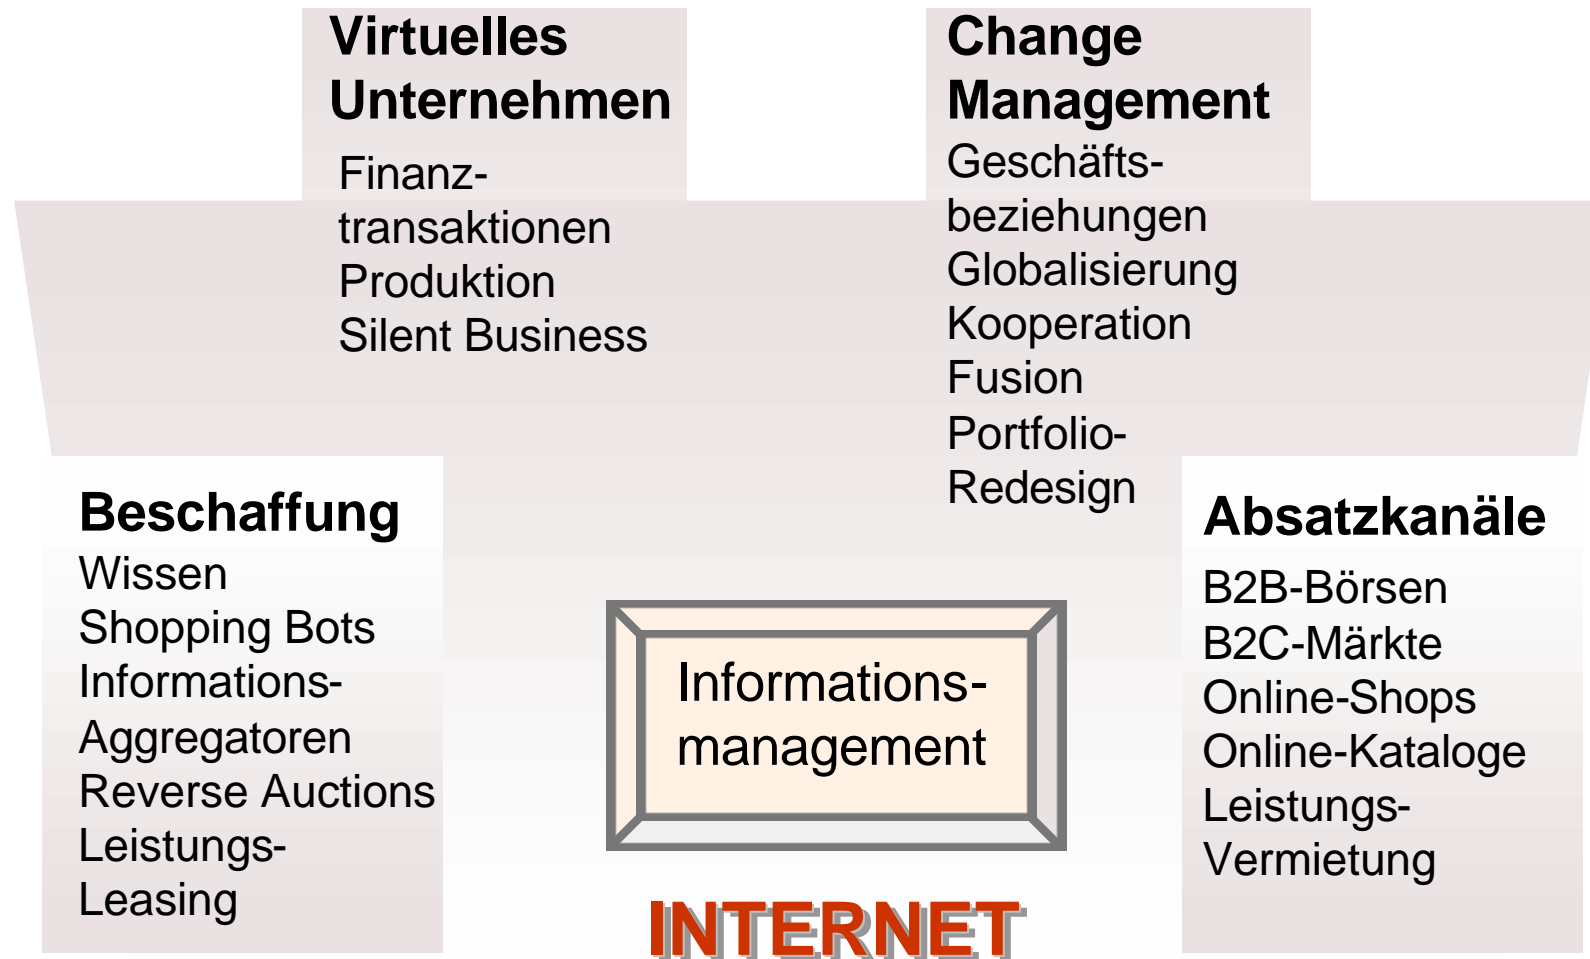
Virtuelles Unternehmen

Finanztransaktionen
Produktion
Silent Business

Change Management

Geschäftsbeziehungen
Globalisierung
Kooperation
Fusion
Portfolio-Redesign

Beschaffung

Wissen
Shopping Bots
Informations-Aggregatoren
Reverse Auctions
Leistungs-Leasing

Informations-management

Absatzkanäle

B2B-Börsen
B2C-Märkte
Online-Shops
Online-Kataloge
Leistungs-Vermietung

INTERNET